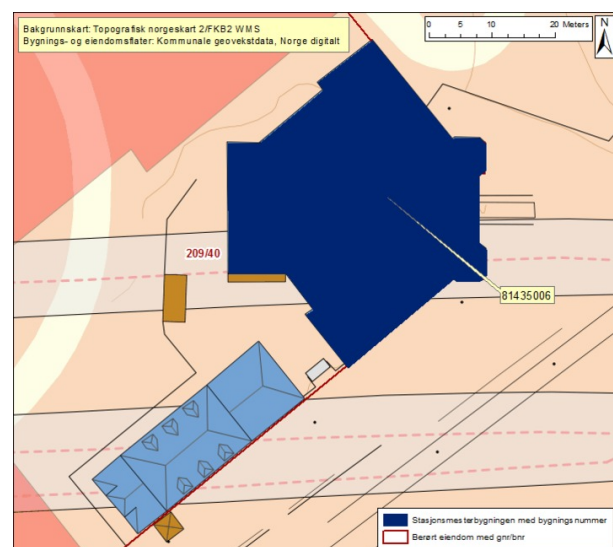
Bakgrunnskart: Topografisk norgeskart 2/FKB2 WMS
Bygnings- og eiendomsflater: Kommunale geovekstdata, Norge digitalt

0 5 10 20 Meters

N

209/40

81435006

Stasjonsmesterbygningen med bygningsnummer
Berørt eiendom med gnr/bnr